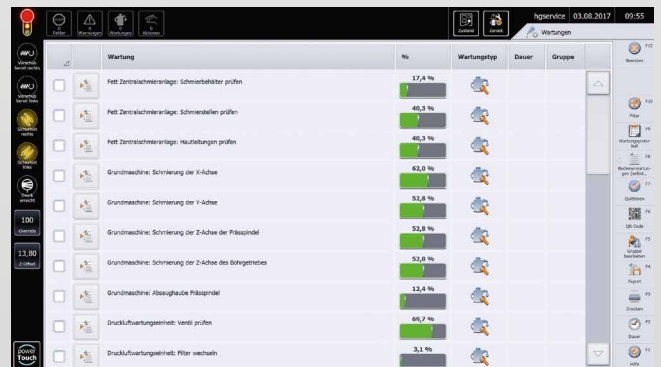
Fehler
Warnungen
Wartungen
Aktionen

Zustand
Zurück

hgservice 03.08.2017 09:55

Wartungen

Vorschub bereit rechts
Vorschub bereit links
Schnellwechsel rechts
Schnellwechsel links
Sauger erreicht
100
Override
13,80
Z-Offset
power Touch

| | | Wartung | % | Wartungstyp | Dauer | Gruppe |
|---|---|---|---|---|---|---|
| | | Fett Zentralschmieranlage: Schmierbehälter prüfen | 17,4 % | | | |
| | | Fett Zentralschmieranlage: Schmierstellen prüfen | 40,3 % | | | |
| | | Fett Zentralschmieranlage: Hauptleitungen prüfen | 40,3 % | | | |
| | | Grundmaschine: Schmierung der X-Achse | 62,0 % | | | |
| | | Grundmaschine: Schmierung der Y-Achse | 52,8 % | | | |
| | | Grundmaschine: Schmierung der Z-Achse der Frässpindel | 52,8 % | | | |
| | | Grundmaschine: Schmierung der Z-Achse des Bohrgetriebes | 52,8 % | | | |
| | | Grundmaschine: Absaughaube Frässpindel | 12,4 % | | | |
| | | Druckluftwartungseinheit: Ventil prüfen | 69,7 % | | | |
| | | Druckluftwartungseinheit: Filter wechseln | 3,1 % | | | |

F12
Beenden
F10
Filter
F9
Wartungsprotokoll
F8
Bedienanweisungen (selbst...)
F7
Quittieren
QR-Code
F5
Gruppe bearbeiten
F4
Export
F3
Drucken
F2
Dauer
F1
Hilfe